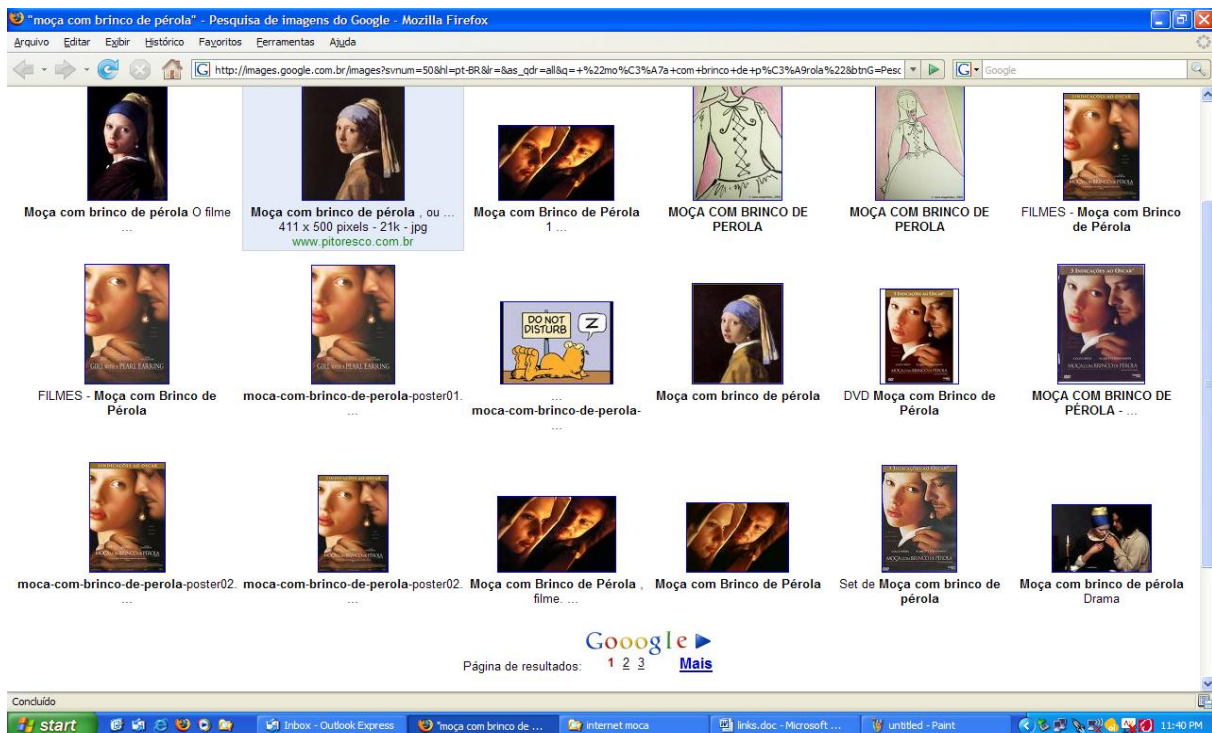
"moça com brinco de pérola" - Pesquisa de imagens do Google - Mozilla Firefox

Arquivo Editar Exibir Histórico Favoritos Ferramentas Ajuda

http://images.google.com.br/images?svnum=50&hl=pt-BR&lr=&as_qdr=all&q=+%22mo%C3%A7a+com+brinco+de+p%C3%A9rola%22&btnG=Pesq

Google

Moça com brinco de pérola O filme ...

Moça com brinco de pérola , ou ... 411 x 500 pixels - 21k - jpg www.pitoresco.com.br

Moça com Brinco de Pérola 1 ...

MOÇA COM BRINCO DE PEROLA

MOÇA COM BRINCO DE PEROLA

FILMES - Moça com Brinco de Pérola

GIRL WITH A PEARL EARRING

FILMES - Moça com Brinco de Pérola

GIRL WITH A PEARL EARRING

moca-com-brinco-de-perola-poster01. ...

DO NOT DISTURB

Z

... moca-com-brinco-de-perola- ...

Moça com brinco de pérola

DVD Moça com Brinco de Pérola

3 INDICAÇÕES AO OSCAR

MOÇA COM BRINCO DE PÉROLA

MOÇA COM BRINCO DE PÉROLA - ...

3 INDICAÇÕES AO OSCAR

MOÇA COM BRINCO DE PÉROLA

moca-com-brinco-de-perola-poster02. ...

moca-com-brinco-de-perola-poster02. ...

Moça com Brinco de Pérola , filme. ...

Moça com Brinco de Pérola

3 INDICAÇÕES AO OSCAR

MOÇA COM BRINCO DE PÉROLA

Set de Moça com brinco de pérola

Moça com brinco de pérola Drama

Gooogle ►

Página de resultados: 1 2 3 Mais

Concluído

start

Inbox - Outlook Express

"moça com brinco de ...

internet moca

links.doc - Microsoft ...

untitled - Paint

11:40 PM